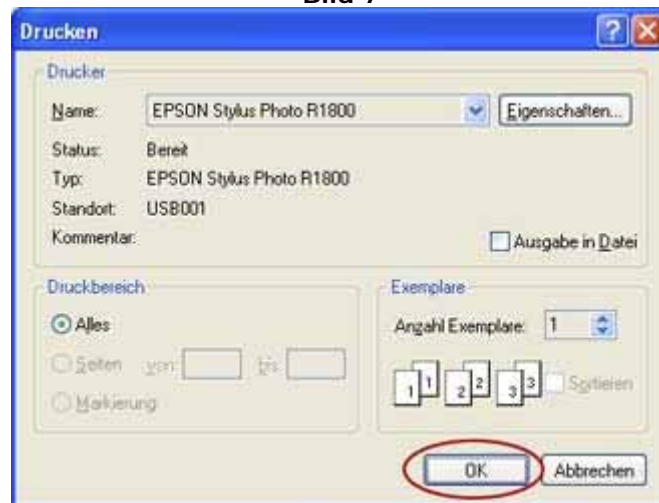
Bild 7

Drucken

Drucker

Name: EPSON Stylus Photo R1800

Eigenschaften...

Status: Bereit

Typ: EPSON Stylus Photo R1800

Standort: USB001

Kommentar:

Ausgabe in Datei

Druckbereich

Alles

Seiten von: bis:

Markierung

Exemplare

Anzahl Exemplare: 1

1 1 2 2 3 3

Sortieren

OK

Abbrechen